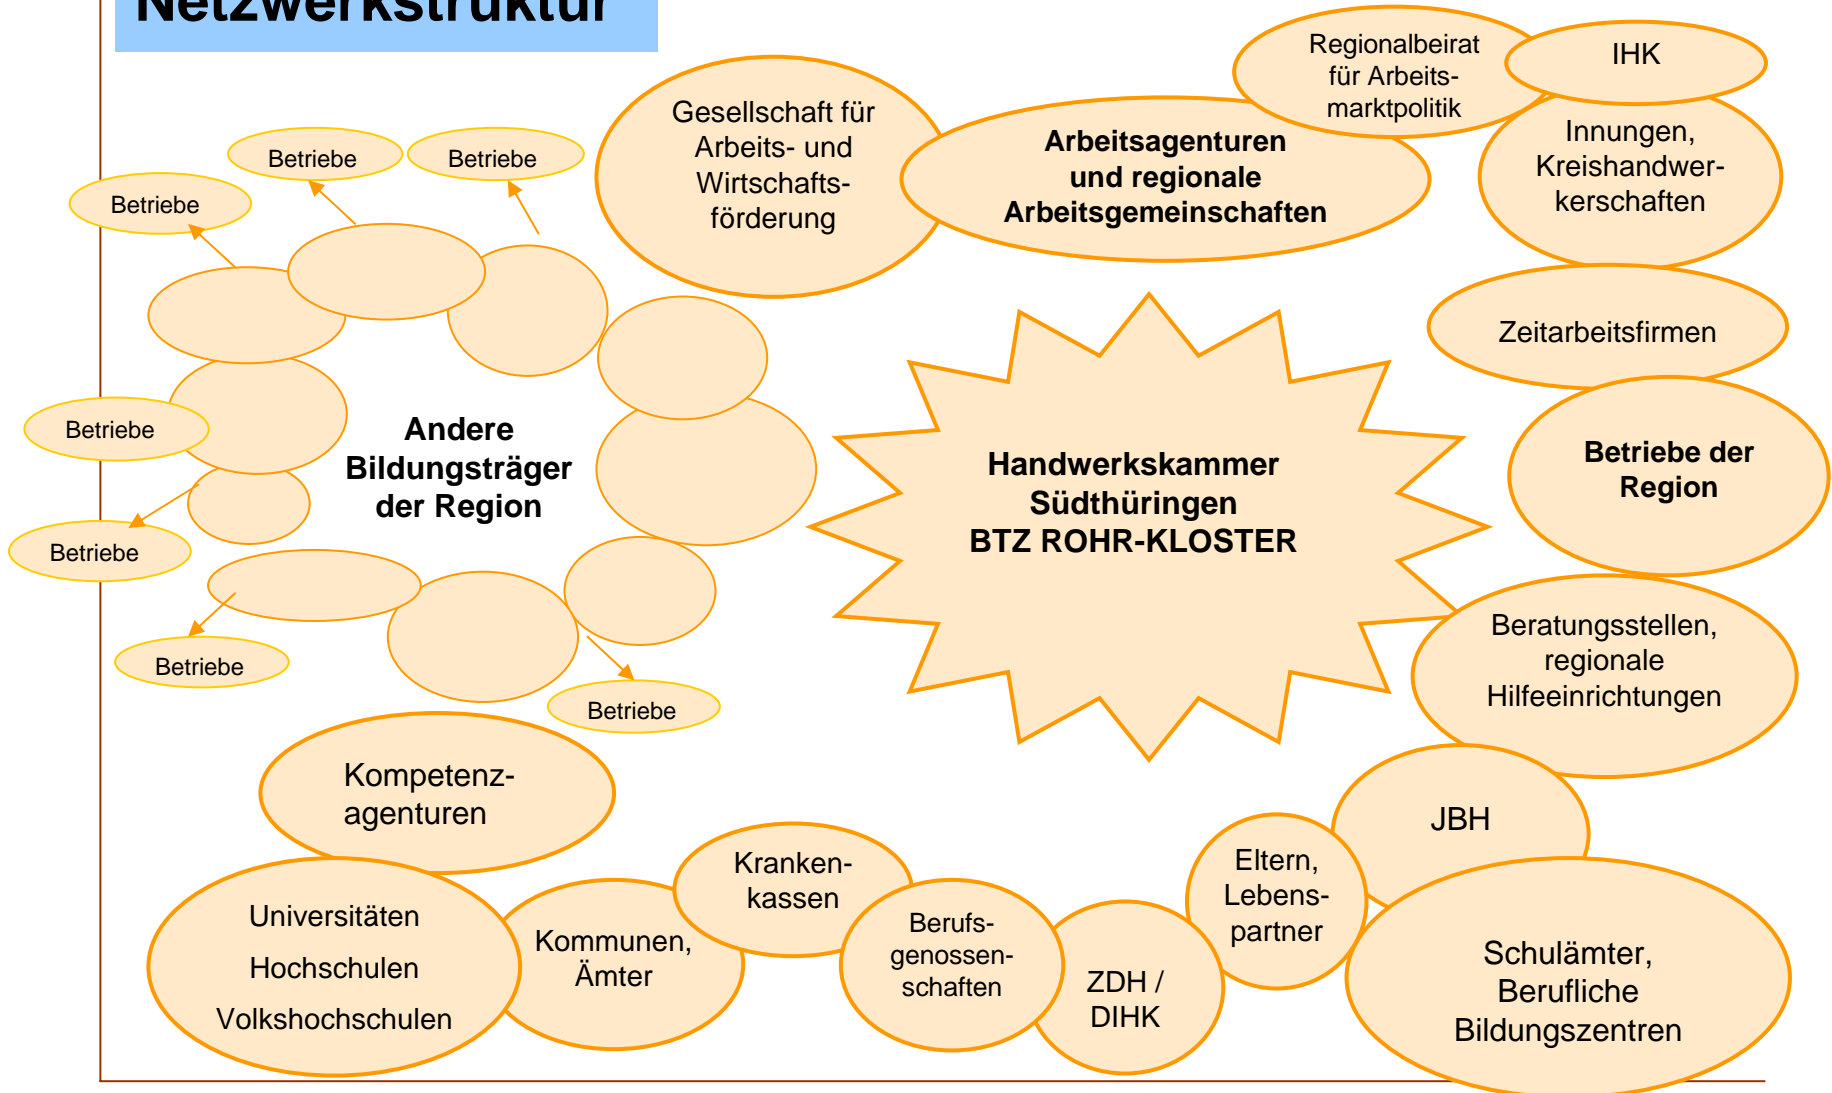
Netzwerkstruktur

Regionalbeirat für Arbeitsmarktpolitik

IHK

Gesellschaft für Arbeits- und Wirtschaftsförderung

Arbeitsagenturen und regionale Arbeitsgemeinschaften

Innungen, Kreishandwerkerschaften

Betriebe

Betriebe

Betriebe

Zeitarbeitsfirmen

Betriebe

Andere Bildungsträger der Region

Handwerkskammer Südthüringen BTZ ROHR-KLOSTER

Betriebe der Region

Betriebe

Betriebe

Betriebe

Beratungsstellen, regionale Hilfeeinrichtungen

Kompetenzagenturen

JBH

Krankenkassen

Eltern, Lebenspartner

Universitäten

Hochschulen

Volkshochschulen

Kommunen, Ämter

Berufsgenossenschaften

ZDH / DIHK

Schulämter, Berufliche Bildungszentren